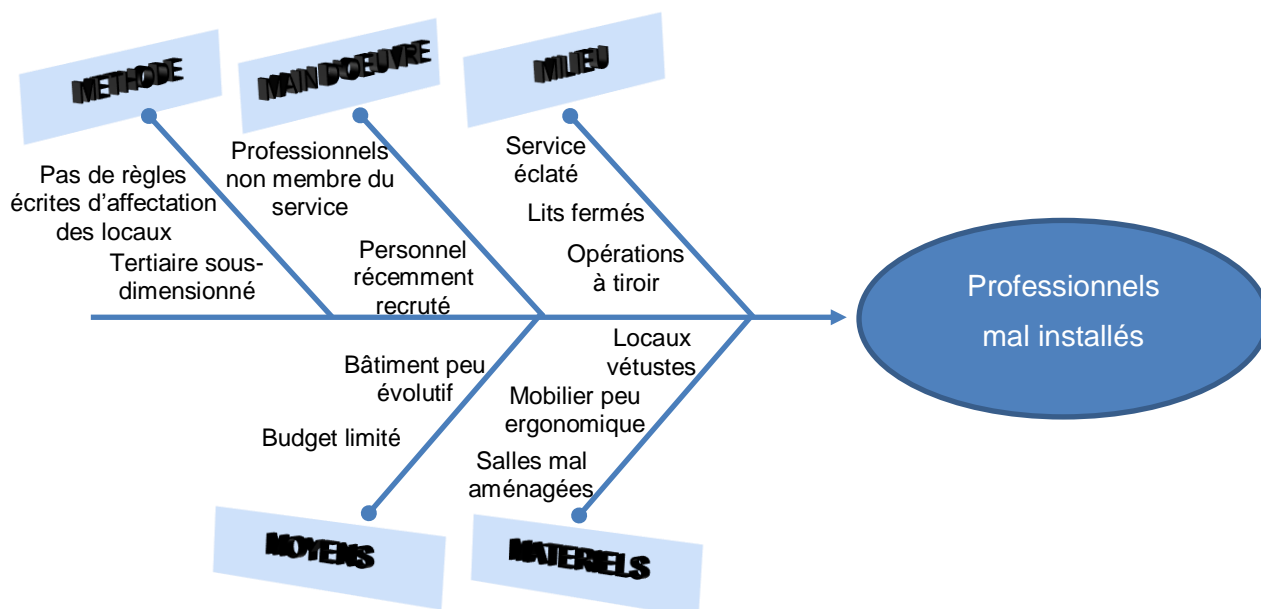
METHODE

MAIN D'OEUVRE

MILIEU

Pas de règles écrites d'affectation des locaux

Tertiaire sous-dimensionné

Professionnels non membre du service

Personnel récemment recruté

Service éclaté

Lits fermés

Opérations à tiroir

Professionnels mal installés

Bâtiment peu évolutif

Budget limité

Locaux vétustes

Mobilier peu ergonomique

Salles mal aménagées

MOYENS

MATERIELS